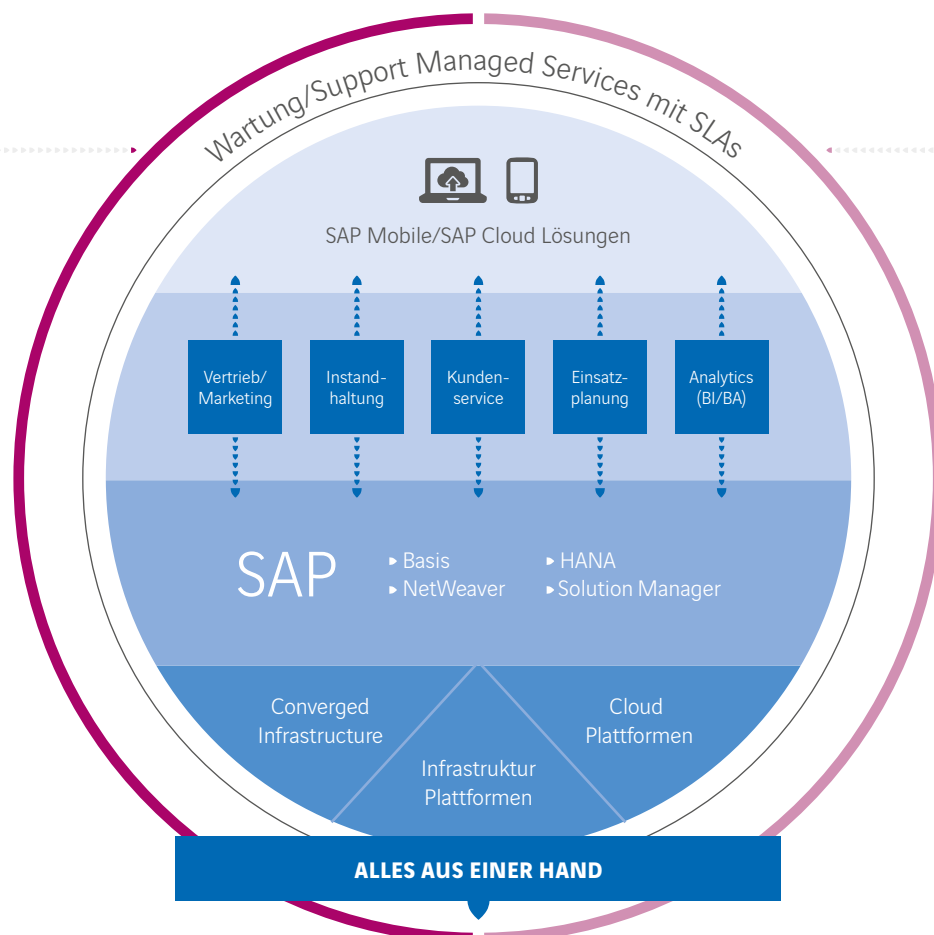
Wartung/Support Managed Services mit SLAs

SAP Mobile/SAP Cloud Lösungen

Vertrieb/ Marketing

Instandhaltung

Kundenservice

Einsatzplanung

Analytics (BI/BA)

SAP

▸ Basis
▸ NetWeaver
▸ HANA
▸ Solution Manager

Converged Infrastructure

Infrastruktur Plattformen

Cloud Plattformen

ALLES AUS EINER HAND